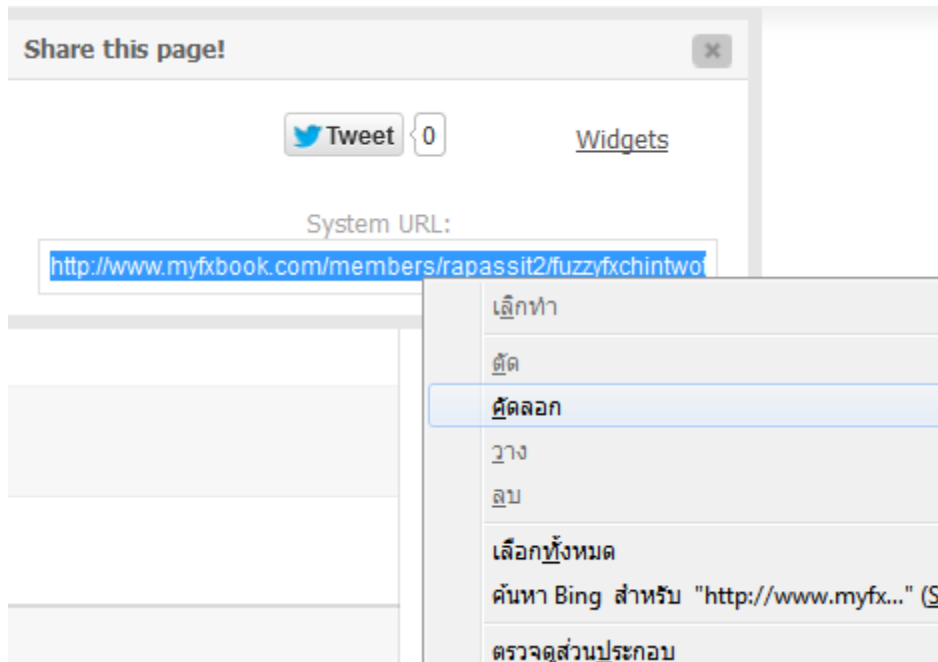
Share this page!

×

Tweet 0

Widgets

System URL:

http://www.myfxbook.com/members/rapassit2/fuzzyfxchintwo

เลิกทำ

ตัด

คัดลอก

วาง

ลบ

เลือกทั้งหมด

ค้นหา Bing สำหรับ "http://www.myfx..." (S

ตรวจดูส่วนประกอบ